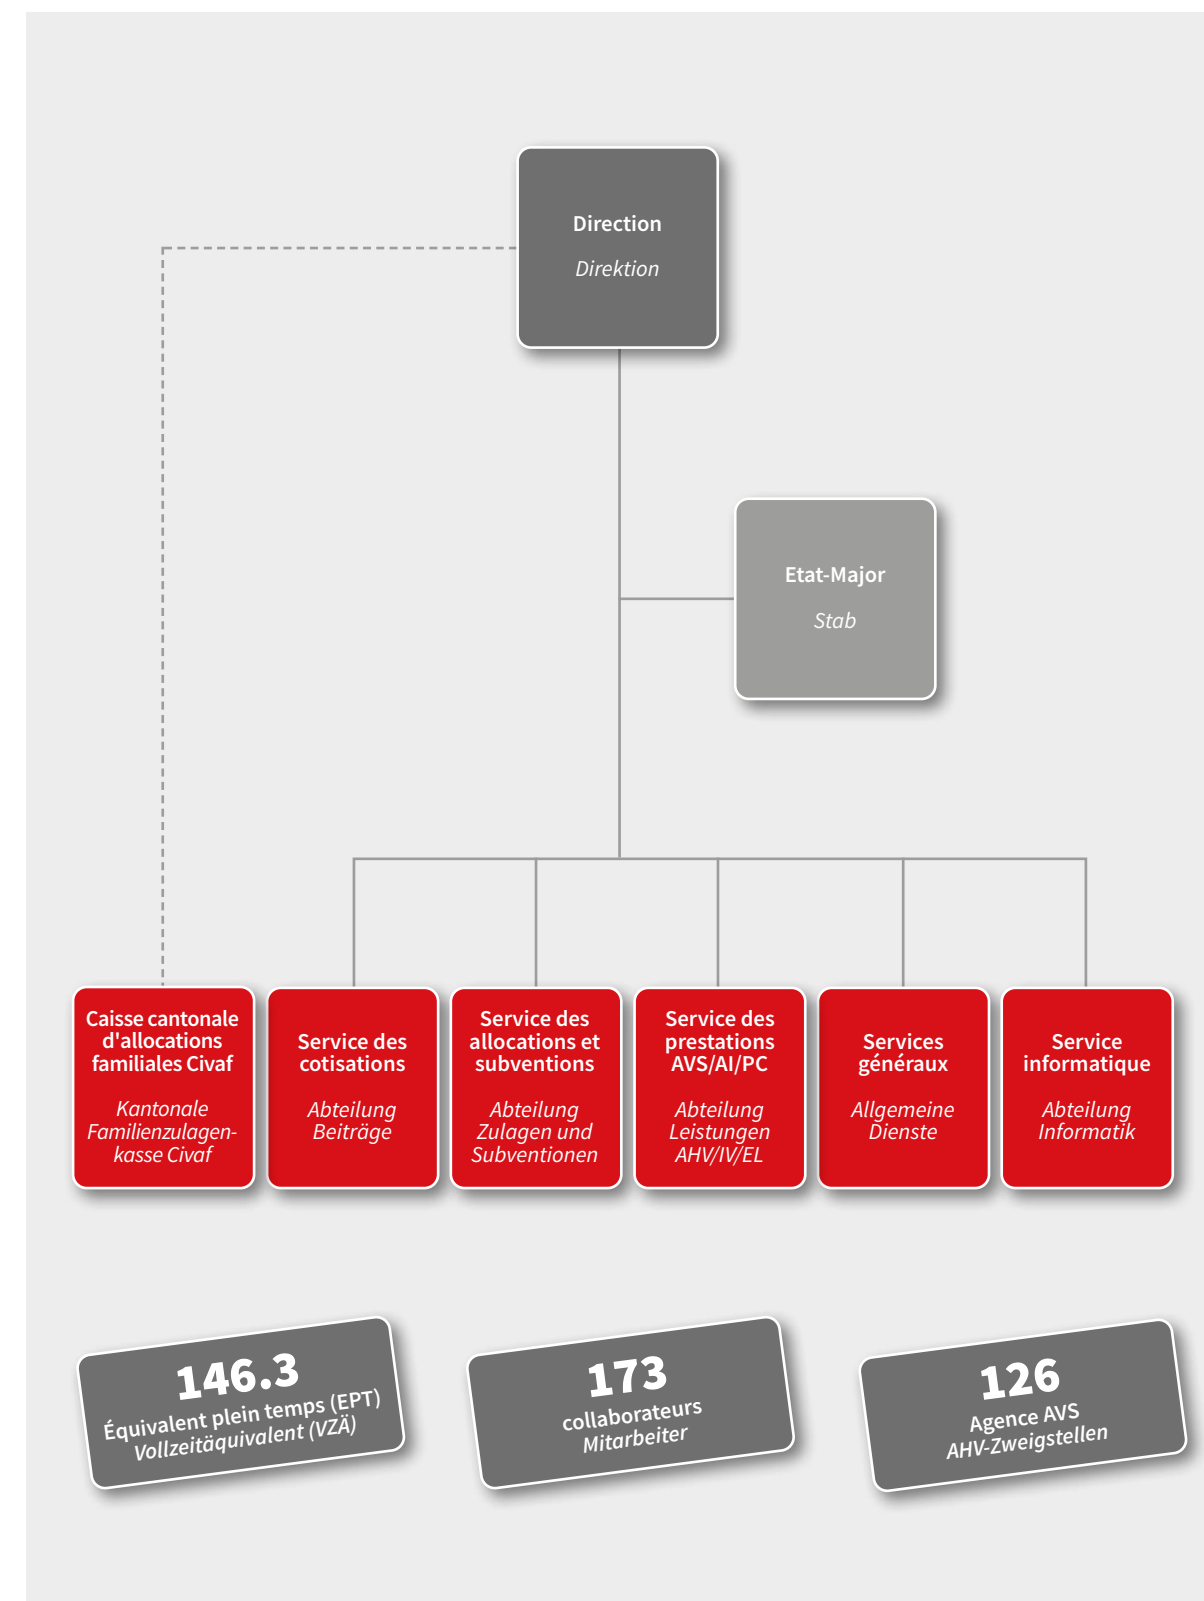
Direction
Direktion

Etat-Major
Stab

Caisse cantonale d'allocations familiales Civaf
Kantonale Familienzulagenkasse Civaf

Service des cotisations
Abteilung Beiträge

Service des allocations et subventions
Abteilung Zulagen und Subventionen

Service des prestations AVS/AI/PC
Abteilung Leistungen AHV/IV/EL

Services généraux
Allgemeine Dienste

Service informatique
Abteilung Informatik

146.3
Équivalent plein temps (EPT)
Vollzeitäquivalent (VZÄ)

173
collaborateurs
Mitarbeiter

126
Agence AVS
AHV-Zweigstellen